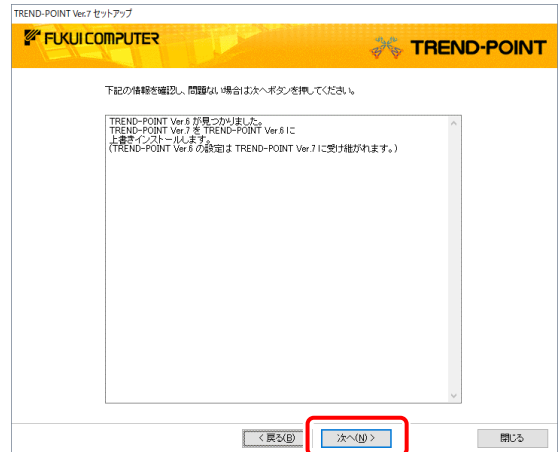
TREND-POINT Ver.7 セットアップ

FUKUI COMPUTER

TREND-POINT

下記の情報を確認し、問題ない場合は次へボタンを押してください。

TREND-POINT Ver.6 が見つかりました。
TREND-POINT Ver.7 を TREND-POINT Ver.6 に
上書きインストールします。
（TREND-POINT Ver.6 の設定は TREND-POINT Ver.7 に受け継がれます。）

< 戻る(B)

次へ(N) >

閉じる